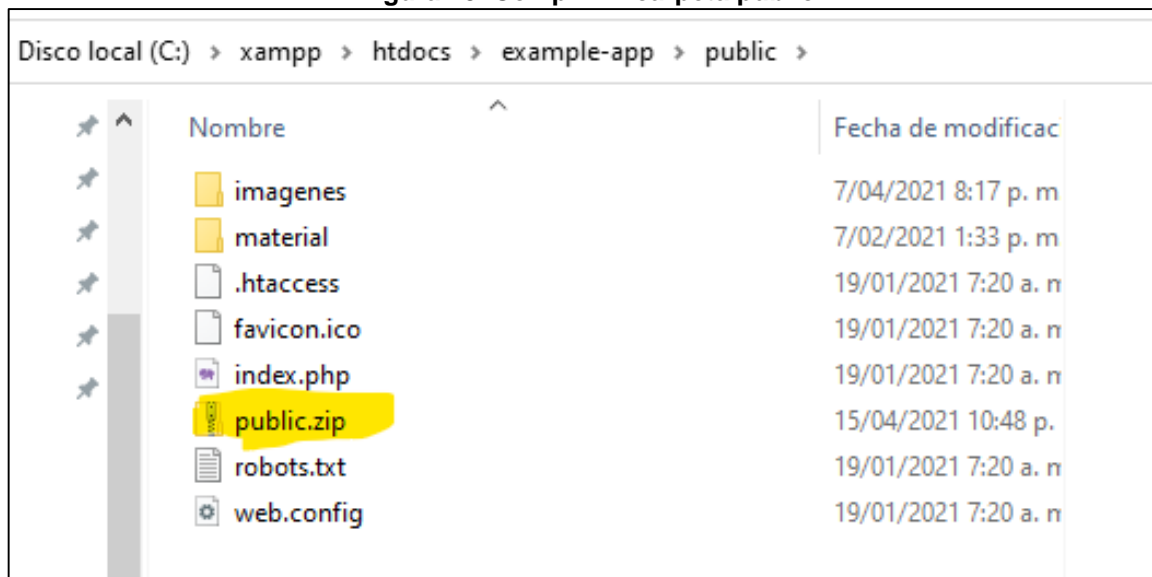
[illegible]

Disco local (C:) › xampp › htdocs › example-app › public ›

Nombre

Fecha de modificac

imagenes 7/04/2021 8:17 p. m
material 7/02/2021 1:33 p. m
.htaccess 19/01/2021 7:20 a. m
favicon.ico 19/01/2021 7:20 a. m
index.php 19/01/2021 7:20 a. m
public.zip 15/04/2021 10:48 p.
robots.txt 19/01/2021 7:20 a. m
web.config 19/01/2021 7:20 a. m